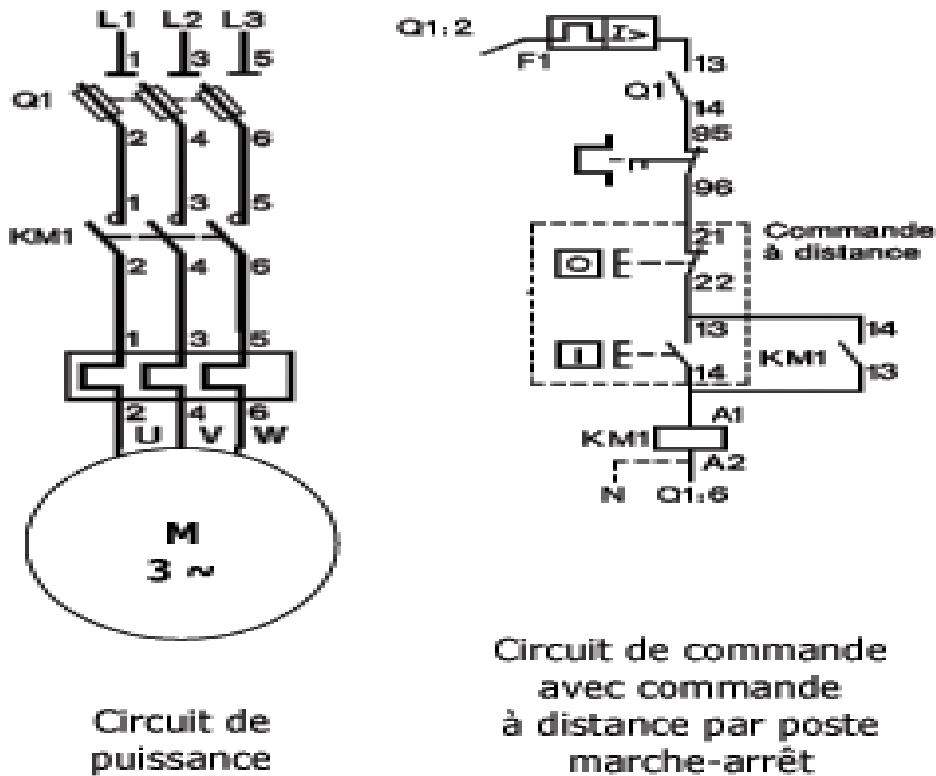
L1 L2 L3
1 3 5
Q1
2 4 6
1 3 5
KM1
2 4 6
1 3 5
2 4 6
U V W
M
3 ~

Circuit de puissance

Q1:2
F1
$I>$
13
Q1
14
95
96
Commande à distance
O
21
22
13
14
I
14
KM1
13
A1
KM1
A2
N
Q1:6

Circuit de commande avec commande à distance par poste marche-arrêt